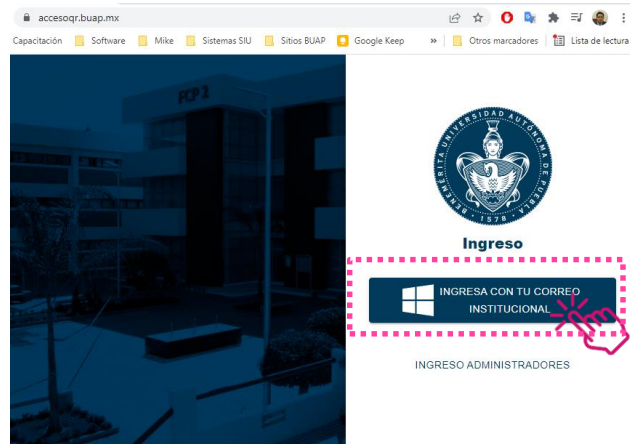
accesoqr.buap.mx

Capacitación Software Mike Sistemas SIU Sitios BUAP Google Keep » Otros marcadores Lista de lectura

FCP 2

BENEMÉRITA UNIVERSIDAD AUTÓNOMA DE PUEBLA 1578

Ingreso

INGRESA CON TU CORREO INSTITUCIONAL

INGRESO ADMINISTRADORES